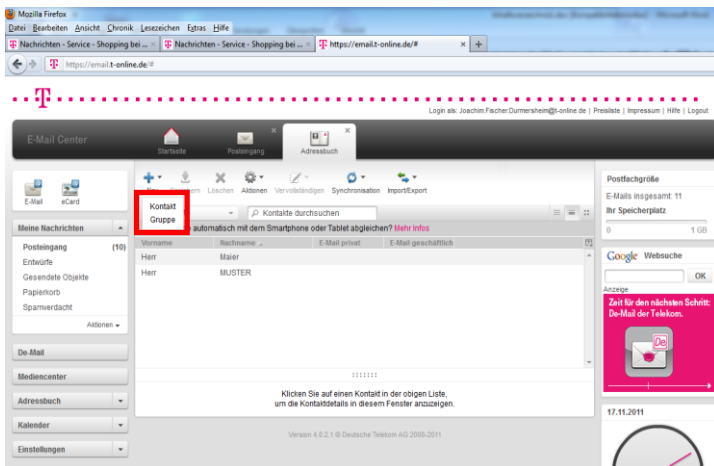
Mozilla Firefox
Datei Bearbeiten Ansicht Chronik Lesezeichen Extras Hilfe
Nachrichten - Service - Shopping bei ... × Nachrichten - Service - Shopping bei ... × https://email.t-online.de/# × +
https://email.t-online.de/#

Login als: Joachim.Fischer.Durmersheim@t-online.de | Preisliste | Impressum | Hilfe | Logout

E-Mail Center
Startseite
Posteingang
Adressbuch

E-Mail eCard

Meine Nachrichten
Posteingang (10)
Entwürfe
Gesendete Objekte
Papierkorb
Spamverdacht
Aktionen

De-Mail
Mediencenter
Adressbuch
Kalender
Einstellungen

Neu Speichern Löschen Aktionen Vervollständigen Synchronisation Import/Export
Kontakt
Gruppe
Kontakte durchsuchen
automatisch mit dem Smartphone oder Tablet abgleichen? Mehr Infos

| Vorname | Nachname | E-Mail privat | E-Mail geschäftlich |
|---|---|---|---|
| Herr | Maier | | |
| Herr | MUSTER | | |

Klicken Sie auf einen Kontakt in der obigen Liste, um die Kontaktdetails in diesem Fenster anzuzeigen.

Version 4.0.2.1 © Deutsche Telekom AG 2008-2011

Postfachgröße
E-Mails insgesamt: 11
Ihr Speicherplatz
0 1 GB

Google Websuche
OK
Anzeige
Zeit für den nächsten Schritt: De-Mail der Telekom.
De

17.11.2011